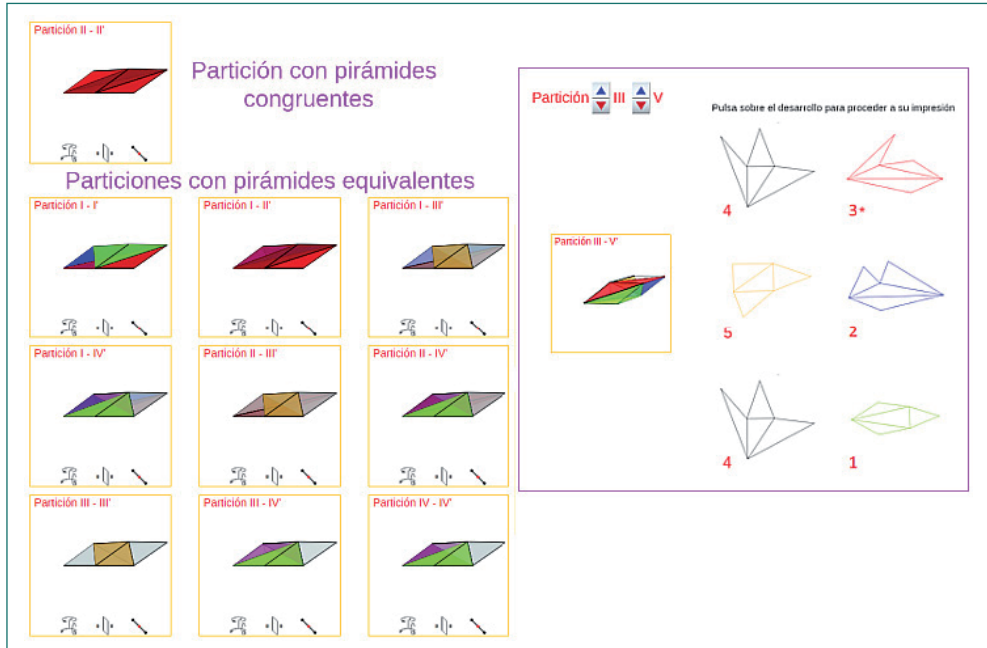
Partición II - II'

Partición con pirámides congruentes

Particiones con pirámides equivalentes

Partición I - I'

Partición I - II'

Partición I - III'

Partición I - IV'

Partición II - III'

Partición II - IV'

Partición III - III'

Partición III - IV'

Partición IV - IV'

Partición III V

Pulsa sobre el desarrollo para proceder a su impresión

Partición III - V'

4

3*

5

2

4

1